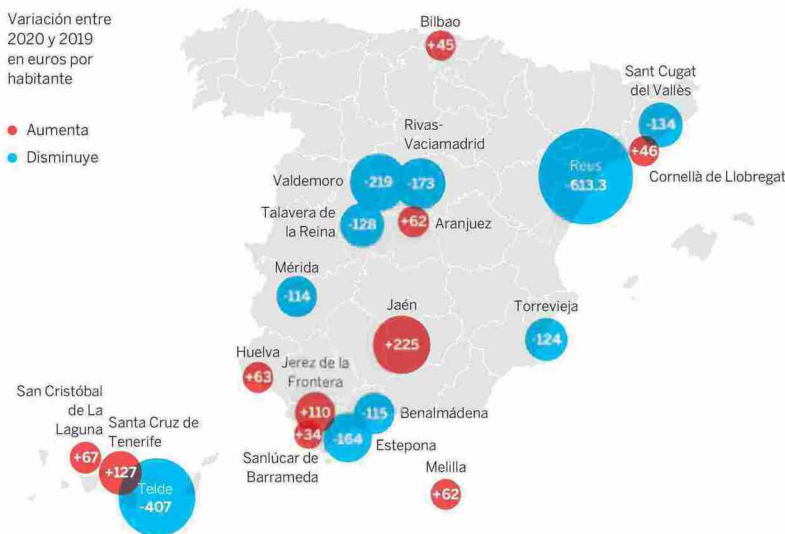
Variación entre 2020 y 2019 en euros por habitante

Aumenta
Disminuye

Bilbao
+45

Sant Cugat del Vallès
-134

Rivas-Vaciamadrid

Reus
-613.3

+46
Cornellà de Llobregat

Valdemoro
-219
-173

Talavera de la Reina
-128
+62
Aranjuez

Mérida
-114

Jaén
+225

Torrevieja
-124

Huelva
+63

Jerez de la Frontera
+110

-115
Benalmádena

+34
-164
Estepona

San Cristóbal de La Laguna
+67

Santa Cruz de Tenerife
+127

Sanlúcar de Barrameda

Melilla
+62

Teide
-407